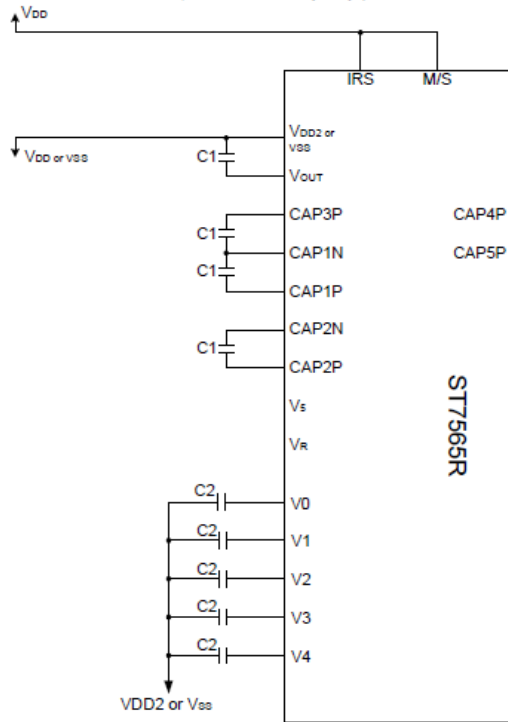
$V_{DD}$

IRS

M/S

$V_{DD2}$ or $V_{SS}$

$V_{DD}$ or $V_{SS}$

C1

$V_{OUT}$

CAP3P

CAP4P

C1

CAP1N

CAP5P

C1

CAP1P

CAP2N

C1

CAP2P

$V_S$

$V_R$

ST7565R

C2

V0

C2

V1

C2

V2

C2

V3

C2

V4

VDD2 or $V_{SS}$